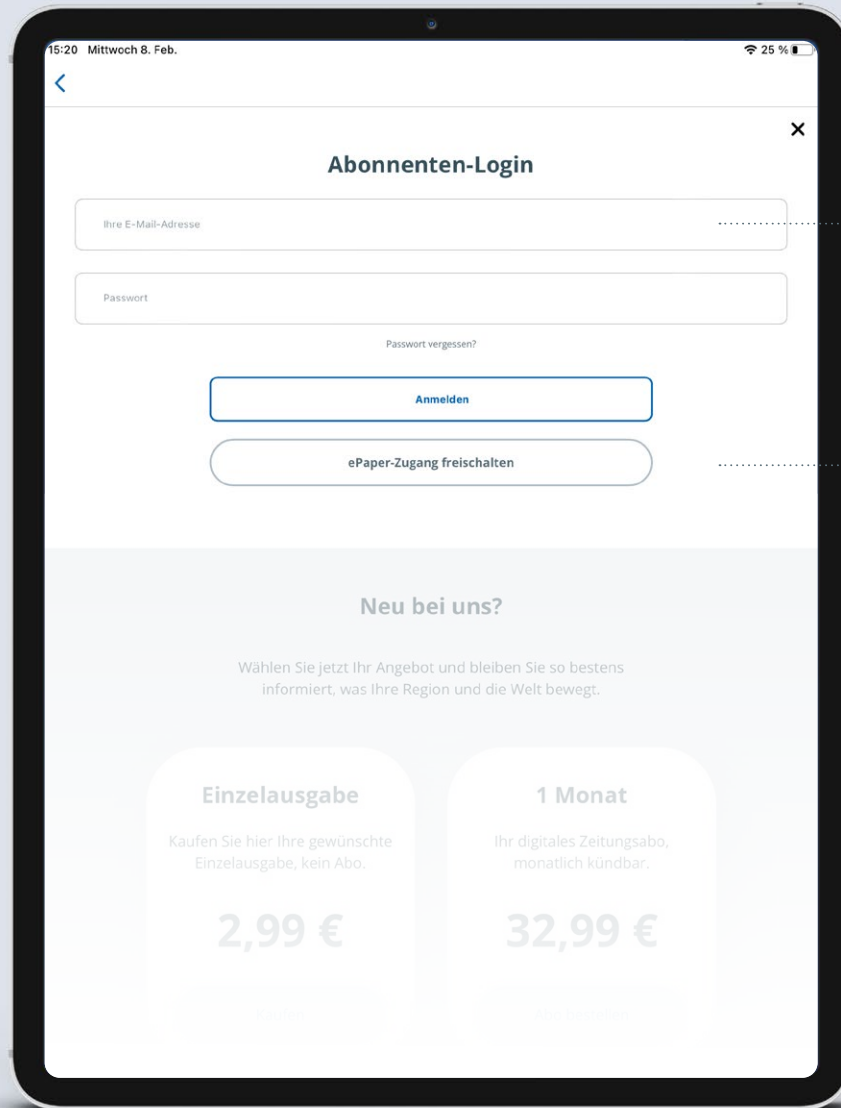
15:20 Mittwoch 8. Feb.

25 %

<

×

Abonnenten-Login

Ihre E-Mail-Adresse

Passwort

Passwort vergessen?

Anmelden

ePaper-Zugang freischalten

Neu bei uns?

Wählen Sie jetzt Ihr Angebot und bleiben Sie so bestens informiert, was Ihre Region und die Welt bewegt.

Einzelausgabe

Kaufen Sie hier Ihre gewünschte Einzelausgabe, kein Abo.

2,99 €

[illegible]

1 Monat

Ihr digitales Zeitungsabo, monatlich kündbar.

32,99 €

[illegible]